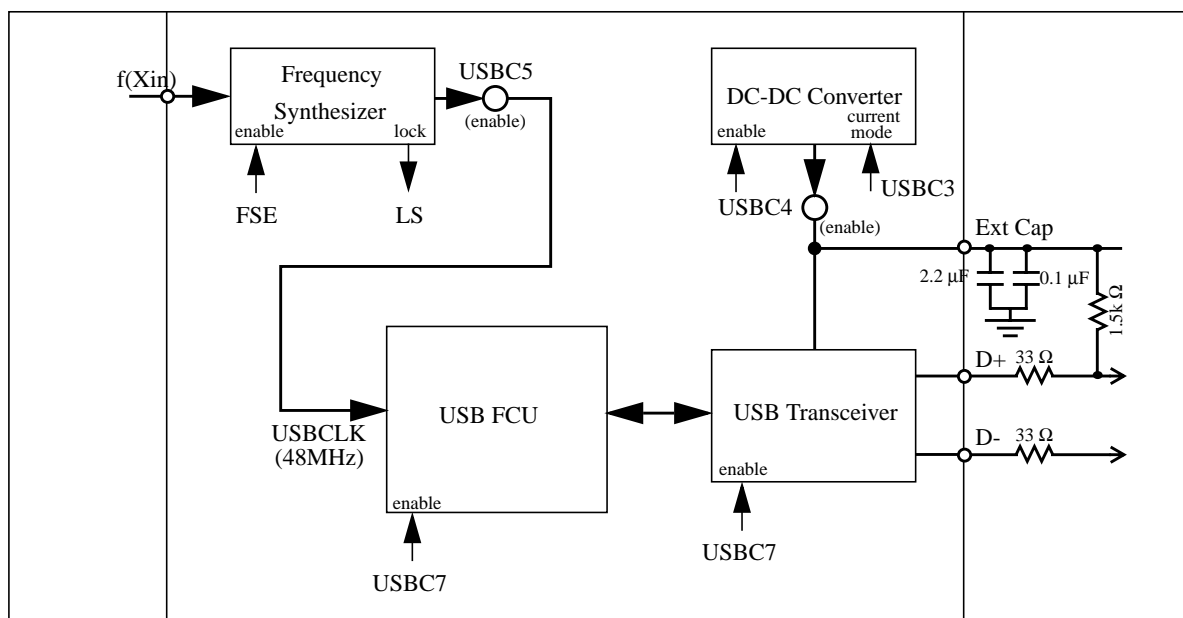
f(Xin)

Frequency Synthesizer
enable
lock

FSE
LS

USBC5
(enable)

DC-DC Converter
enable
current mode

USBC4
USBC3
(enable)

Ext Cap
2.2 μF
0.1 μF
1.5k Ω

USB FCU
enable

USBCLK
(48MHz)

USBC7

USB Transceiver
enable

USBC7

D+
33 Ω
D-
33 Ω